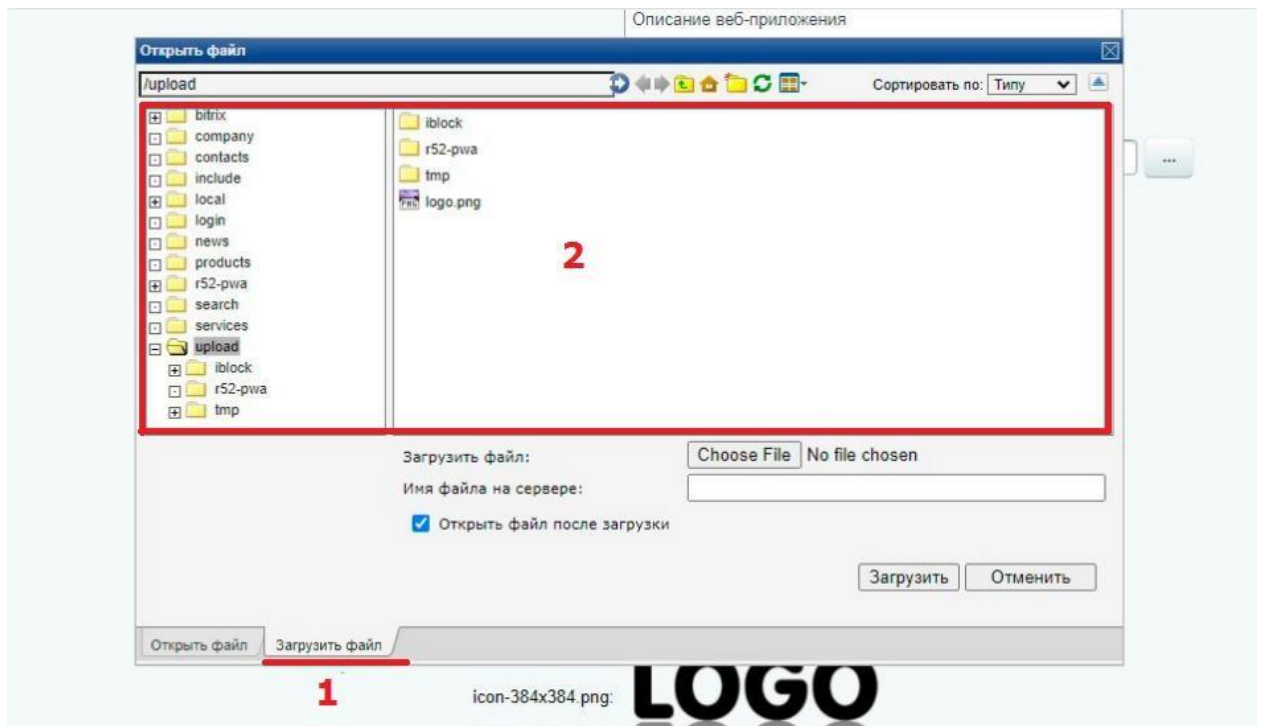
Описание веб-приложения

Открыть файл

/upload

Сортировать по: Типу

bitrix
company
contacts
include
local
login
news
products
r52-pwa
search
services
upload
iblock
r52-pwa
tmp

iblock
r52-pwa
tmp
logo.png

2

...

Загрузить файл:
Choose File No file chosen
Имя файла на сервере:
Открыть файл после загрузки

Загрузить
Отменить

Открыть файл
Загрузить файл

1

icon-384x384.png:
LOGO